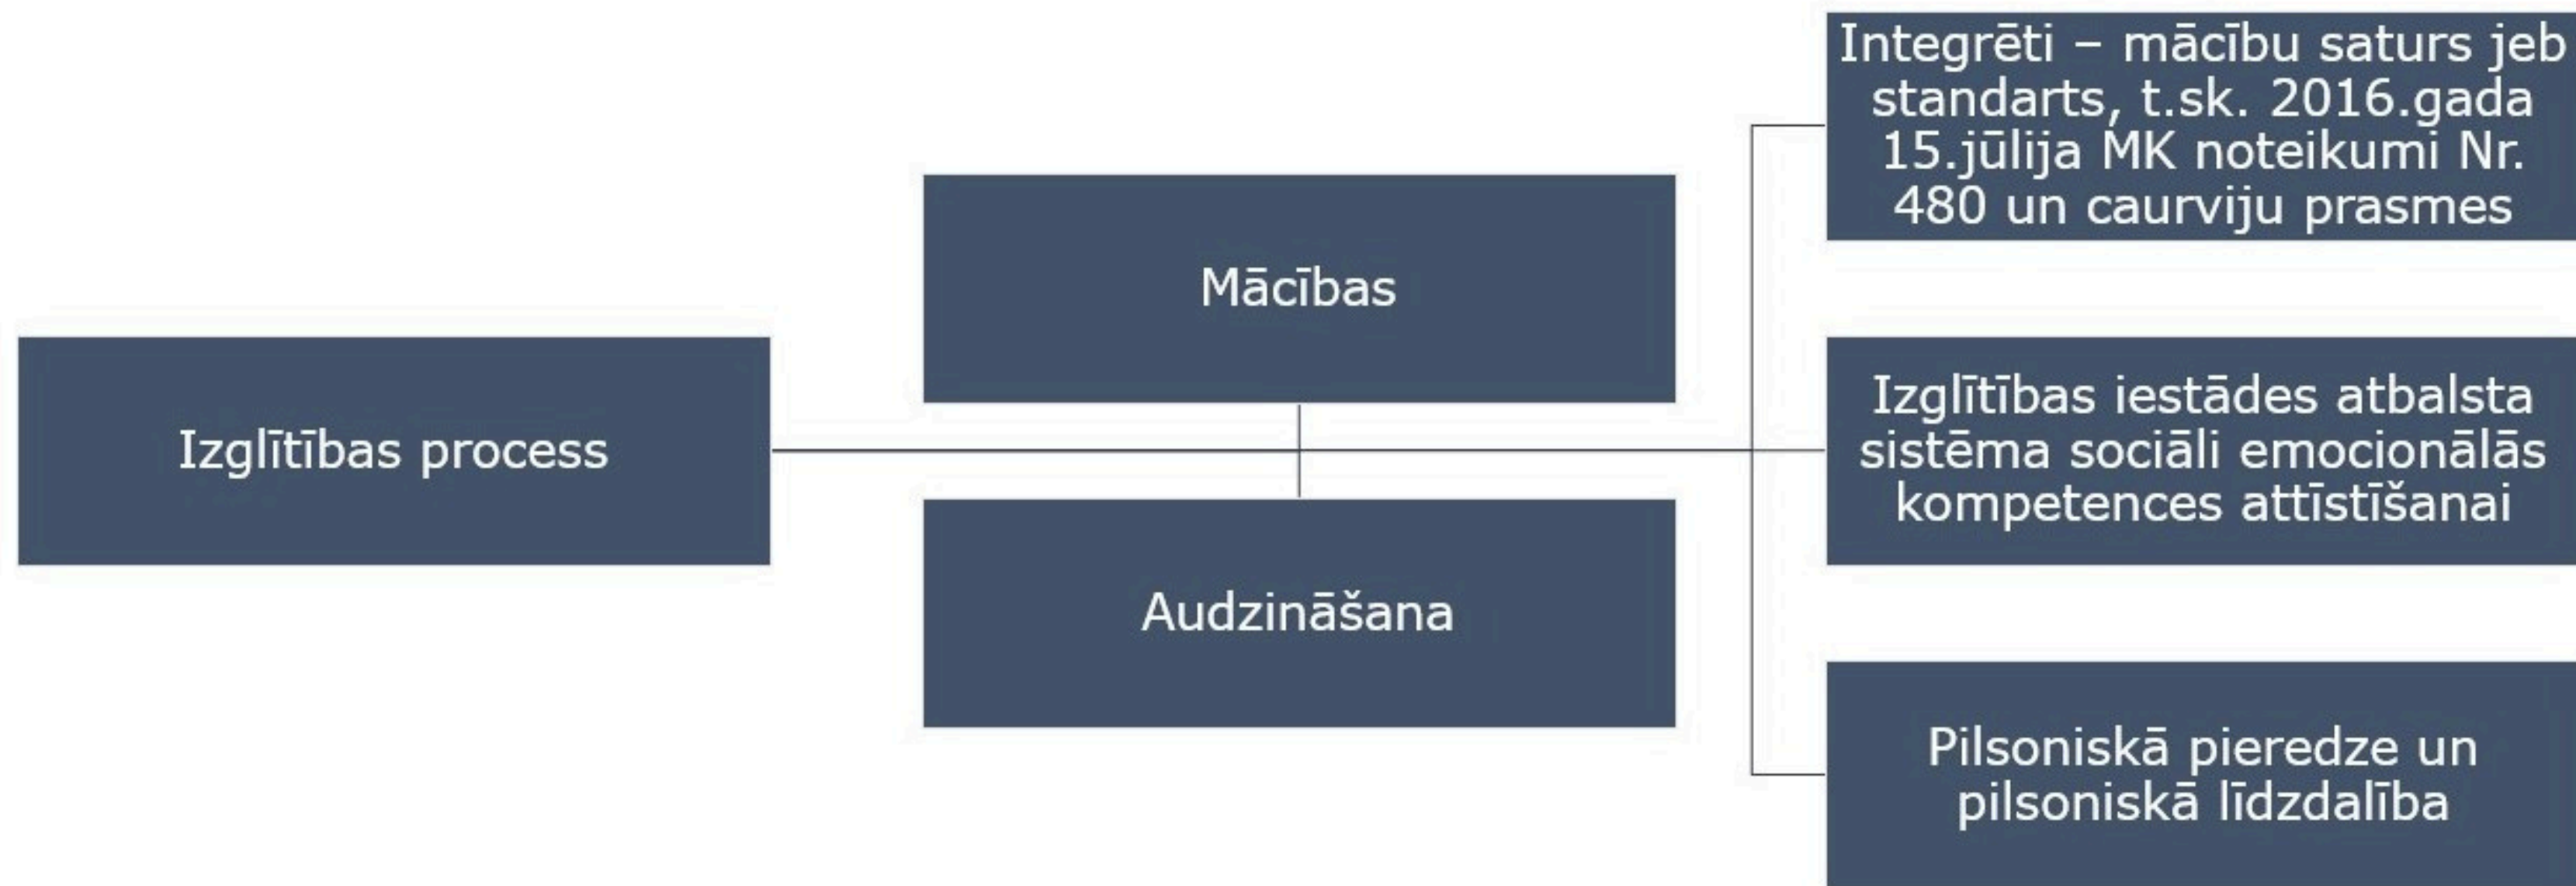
Izglītības process

Mācības

Audzināšana

Integrēti – mācību saturs jeb standarts, t.sk. 2016.gada 15.jūlija MK noteikumi Nr. 480 un caurviju prasmes

Izglītības iestādes atbalsta sistēma sociāli emocionālās kompetences attīstīšanai

Pilsoniskā pieredze un pilsoniskā līdzdalība